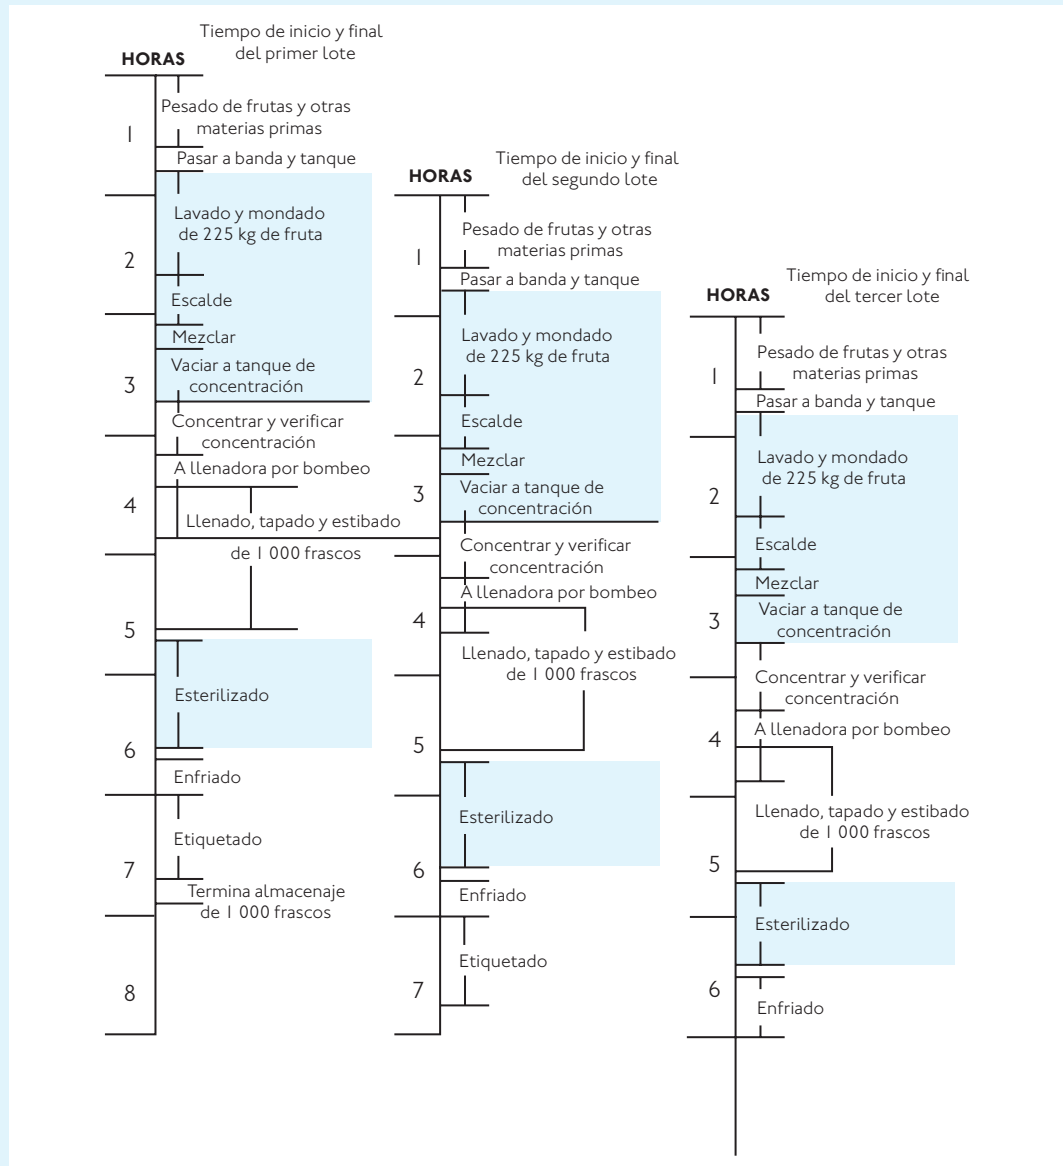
HORAS

Tiempo de inicio y final del primer lote

1

Pesado de frutas y otras materias primas

Pasar a banda y tanque

2

Lavado y mondado de 225 kg de fruta

Escalde

3

Mezclar

Vaciar a tanque de concentración

Concentrar y verificar concentración

4

A llenadora por bombeo

Llenado, tapado y estibado de 1 000 frascos

5

6

Esterilizado

Enfriado

7

Etiquetado

Termina almacenaje de 1 000 frascos

8

HORAS

Tiempo de inicio y final del segundo lote

1

Pesado de frutas y otras materias primas

Pasar a banda y tanque

2

Lavado y mondado de 225 kg de fruta

Escalde

3

Mezclar

Vaciar a tanque de concentración

Concentrar y verificar concentración

4

A llenadora por bombeo

Llenado, tapado y estibado de 1 000 frascos

5

Esterilizado

6

Enfriado

7

Etiquetado

HORAS

Tiempo de inicio y final del tercer lote

1

Pesado de frutas y otras materias primas

Pasar a banda y tanque

2

Lavado y mondado de 225 kg de fruta

Escalde

3

Mezclar

Vaciar a tanque de concentración

Concentrar y verificar concentración

4

A llenadora por bombeo

Llenado, tapado y estibado de 1 000 frascos

5

Esterilizado

6

Enfriado